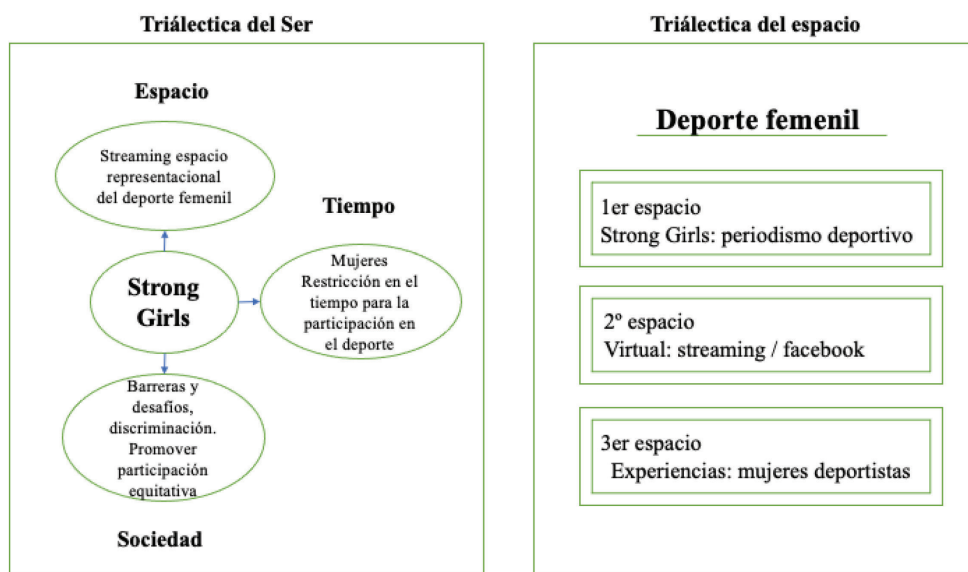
Triálectica del Ser

Espacio

Streaming espacio representacional del deporte femenil

Tiempo

Strong Girls

Mujeres Restricción en el tiempo para la participación en el deporte

Barreras y desafíos, discriminación. Promover participación equitativa

Sociedad

Triálectica del espacio

Deporte femenil

1er espacio
Strong Girls: periodismo deportivo

2º espacio
Virtual: streaming / facebook

3er espacio
Experiencias: mujeres deportistas